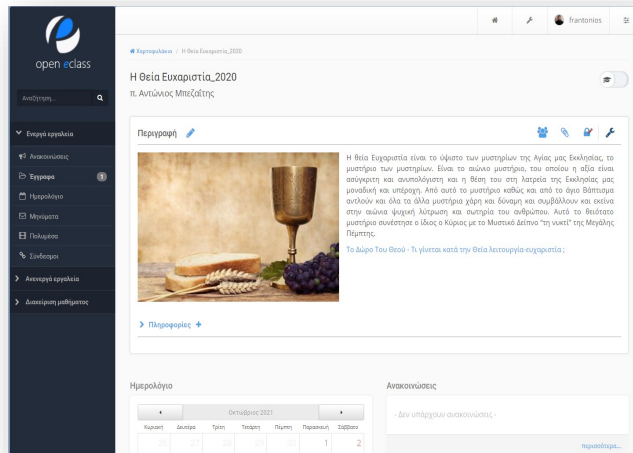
open eclass

Αναζήτηση...

Ενεργά εργαλεία
Ανακοινώσεις
Έγγραφα 1
Ημερολόγιο
Μηνύματα
Πολυμέσα
Σύνδεσμοι
Ανενεργά εργαλεία
Διαχείριση μαθήματος

frantonios

Χαρτοφυλάκιο / Η Θεία Ευχαριστία_2020

Η Θεία Ευχαριστία_2020
π. Αντώνιος Μπεζαΐτης

Περιγραφή

Η θεία Ευχαριστία είναι το ύψιστο των μυστηρίων της Αγίας μας Εκκλησίας, το μυστήριο των μυστηρίων. Είναι το αιώνιο μυστήριο, του οποίου η αξία είναι ασύγκριτη και ανυπολόγιστη και η θέση του στη λατρεία της Εκκλησίας μας μοναδική και υπέροχη. Από αυτό το μυστήριο καθώς και από το άγιο Βάπτισμα αντλούν και όλα τα άλλα μυστήρια χάρη και δύναμη και συμβάλλουν και εκείνα στην αιώνια ψυχική λύτρωση και σωτηρία του ανθρώπου. Αυτό το θειότατο μυστήριο συνέστησε ο ίδιος ο Κύριος με το Μυστικό Δείπνο "τη νυκτί" της Μεγάλης Πέμπτης.

Το Δώρο Του Θεού - Τι γίνεται κατά την Θεία λειτουργία-ευχαριστία;

Πληροφορίες +

Ημερολόγιο

Οκτώβριος 2021

| Κυριακή | Δευτέρα | Τρίτη | Τετάρτη | Πέμπτη | Παρασκευή | Σάββατο |
|---|---|---|---|---|---|---|
| 26 | 27 | 28 | 29 | 30 | 1 | 2 |

Ανακοινώσεις

- Δεν υπάρχουν ανακοινώσεις -

περισσότερα...